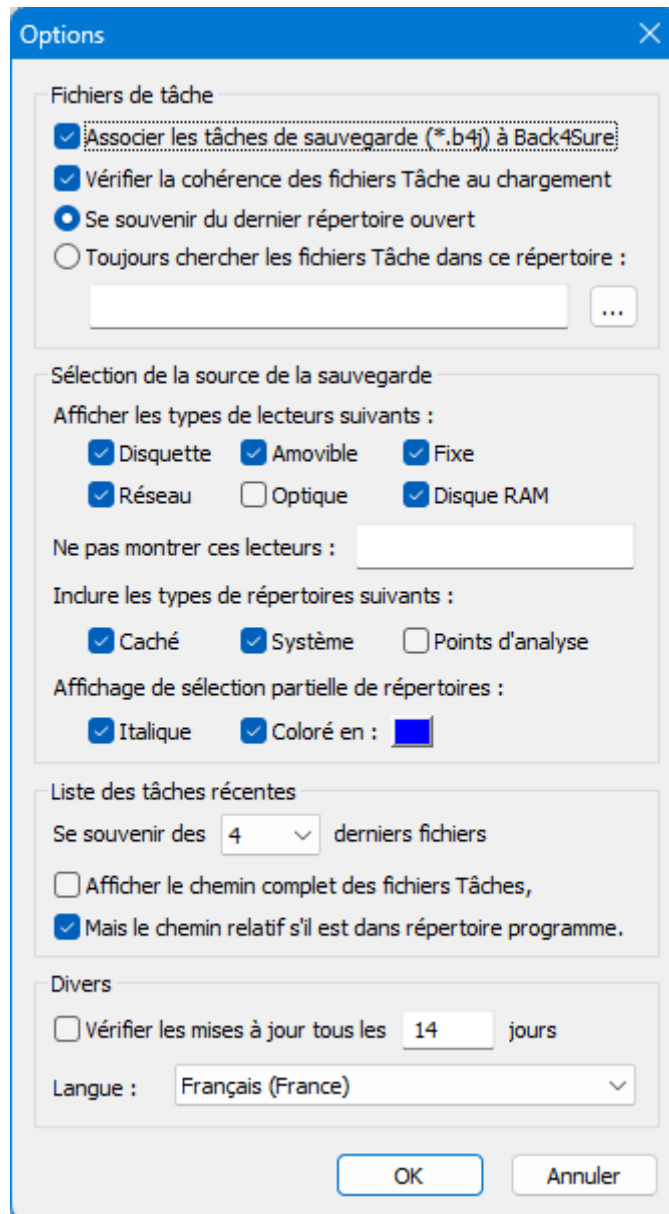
Options

Fichiers de tâche

Associer les tâches de sauvegarde (*.b4j) à Back4Sure

Vérifier la cohérence des fichiers Tâche au chargement

Se souvenir du dernier répertoire ouvert

Toujours chercher les fichiers Tâche dans ce répertoire :

...

Sélection de la source de la sauvegarde

Afficher les types de lecteurs suivants :

Disquette Amovible Fixe

Réseau Optique Disque RAM

Ne pas montrer ces lecteurs :

Inclure les types de répertoires suivants :

Caché Système Points d'analyse

Affichage de sélection partielle de répertoires :

Italique Coloré en :

Liste des tâches récentes

Se souvenir des 4 derniers fichiers

Afficher le chemin complet des fichiers Tâches,

Mais le chemin relatif s'il est dans répertoire programme.

Divers

Vérifier les mises à jour tous les 14 jours

Langue : Français (France)

OK Annuler